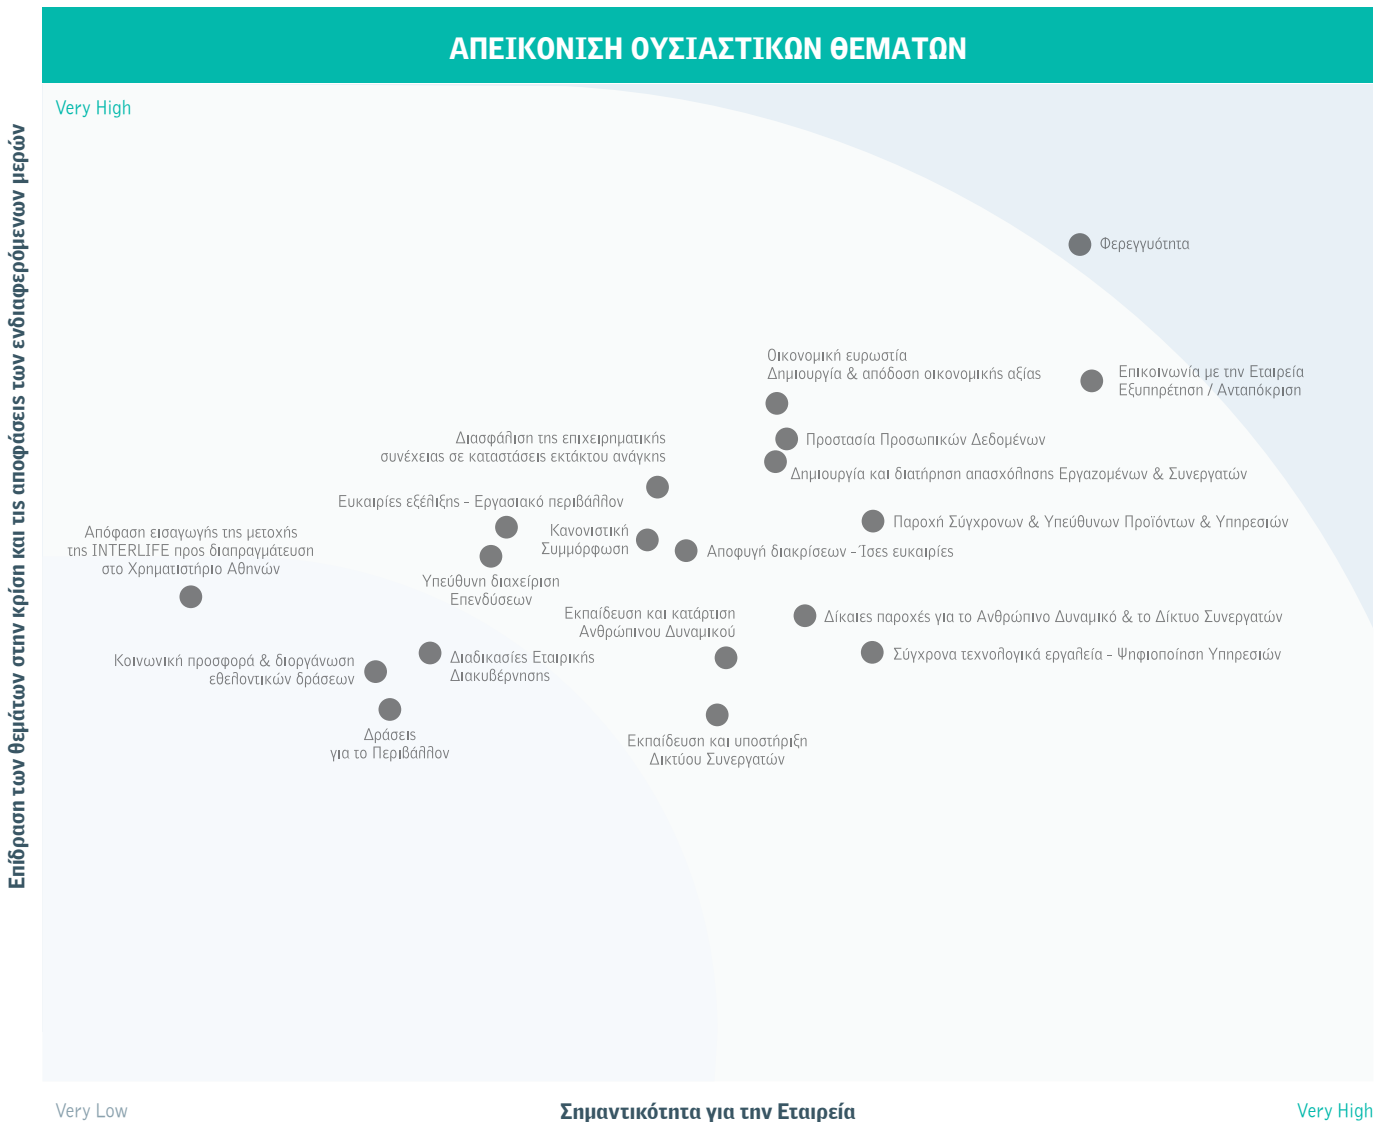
ΑΠΕΙΚΟΝΙΣΗ ΟΥΣΙΑΣΤΙΚΩΝ ΘΕΜΑΤΩΝ

Very High

Επίδραση των θεμάτων στην κρίση και τις αποφάσεις των ενδιαφερόμενων μερών

Φερεγγυότητα

Οικονομική ευρωστία
Δημιουργία & απόδοση οικονομικής αξίας

Επικοινωνία με την Εταιρεία
Εξυπηρέτηση / Ανταπόκριση

Διασφάλιση της επιχειρηματικής συνέχειας σε καταστάσεις εκτάκτου ανάγκης

Προστασία Προσωπικών Δεδομένων

Δημιουργία και διατήρηση απασχόλησης Εργαζομένων & Συνεργατών

Ευκαιρίες εξέλιξης - Εργασιακό περιβάλλον

Παροχή Σύγχρονων & Υπεύθυνων Προϊόντων & Υπηρεσιών

Κανονιστική Συμμόρφωση

Αποφυγή διακρίσεων - Ίσες ευκαιρίες

Απόφαση εισαγωγής της μετοχής της INTERLIFE προς διαπραγμάτευση στο Χρηματιστήριο Αθηνών

Υπεύθυνη διαχείριση Επενδύσεων

Εκπαίδευση και κατάρτιση Ανθρώπινου Δυναμικού

Δίκαιες παροχές για το Ανθρώπινο Δυναμικό & το Δίκτυο Συνεργατών

Σύγχρονα τεχνολογικά εργαλεία - Ψηφιοποίηση Υπηρεσιών

Κοινωνική προσφορά & διοργάνωση εθελοντικών δράσεων

Διαδικασίες Εταιρικής Διακυβέρνησης

Δράσεις για το Περιβάλλον

Εκπαίδευση και υποστήριξη Δικτύου Συνεργατών

Very Low

Σημαντικότητα για την Εταιρεία

Very High